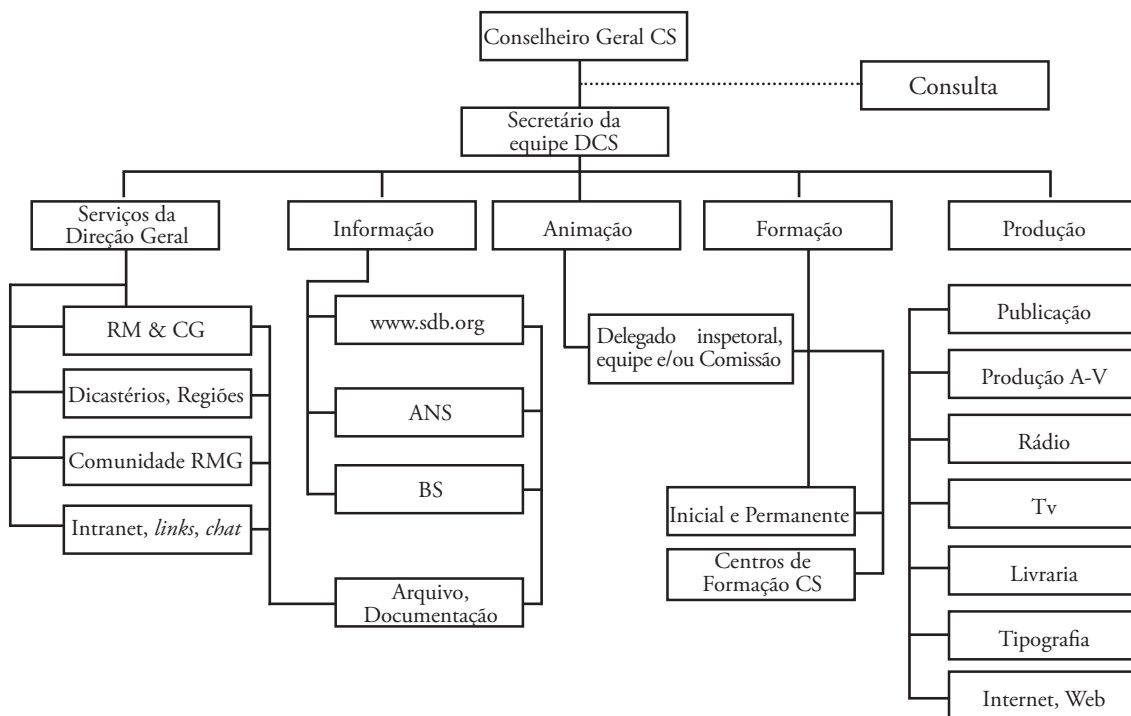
Conselheiro Geral CS

Consulta

Secretário da equipe DCS

Serviços da Direção Geral

Informação

Animação

Formação

Produção

RM & CG

Dicastérios, Regiões

Comunidade RMG

Intranet, *links*, *chat*

www.sdb.org

ANS

BS

Arquivo, Documentação

Delegado inspetoral, equipe e/ou Comissão

Inicial e Permanente

Centros de Formação CS

Publicação

Produção A-V

Rádio

Tv

Livraria

Tipografia

Internet, Web